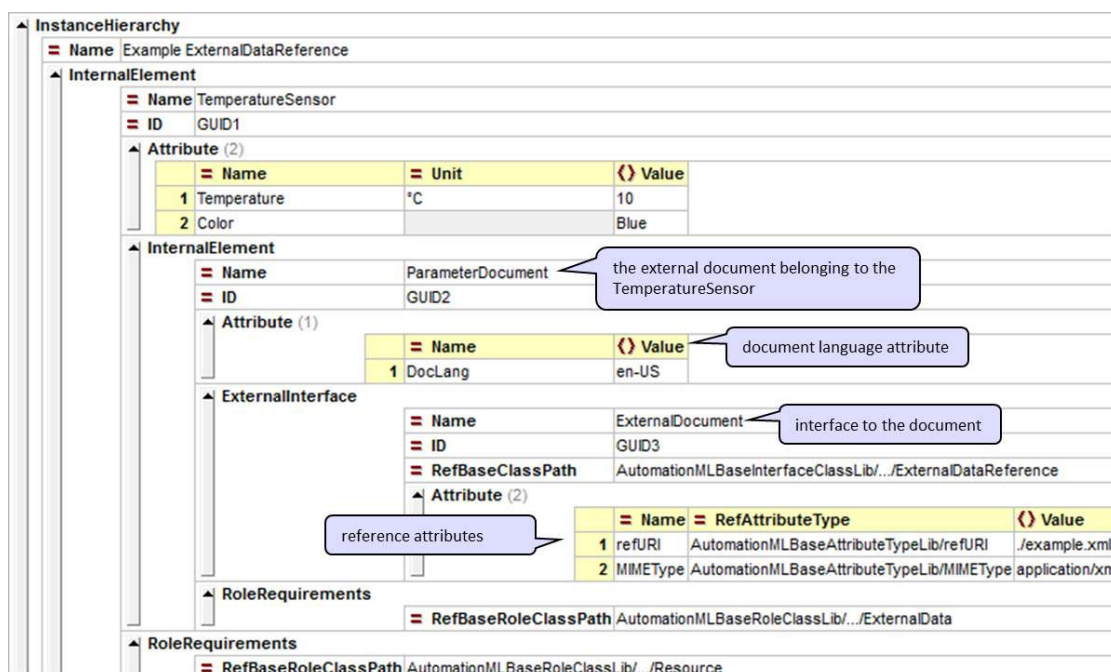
InstanceHierarchy

= Name Example ExternalDataReference

InternalElement

= Name TemperatureSensor

= ID GUID1

Attribute (2)

| | = Name | = Unit | {} Value |
|---|---|---|---|
| 1 | Temperature | °C | 10 |
| 2 | Color | | Blue |

InternalElement

= Name ParameterDocument

the external document belonging to the TemperatureSensor

= ID GUID2

Attribute (1)

| | = Name | {} Value |
|---|---|---|
| 1 | DocLang | en-US |

document language attribute

ExternalInterface

= Name ExternalDocument

interface to the document

= ID GUID3

= RefBaseClassPath AutomationMLBaseInterfaceClassLib/.../ExternalDataReference

Attribute (2)

reference attributes

| | = Name | = RefAttributeType | {} Value |
|---|---|---|---|
| 1 | refURI | AutomationMLBaseAttributeTypeLib/refURI | ./example.xml |
| 2 | MIMEType | AutomationMLBaseAttributeTypeLib/MIMEType | application/xm |

RoleRequirements

= RefBaseRoleClassPath AutomationMLBaseRoleClassLib/.../ExternalData

RoleRequirements

= RefBaseRoleClassPath AutomationMLBaseRoleClassLib/.../Resource